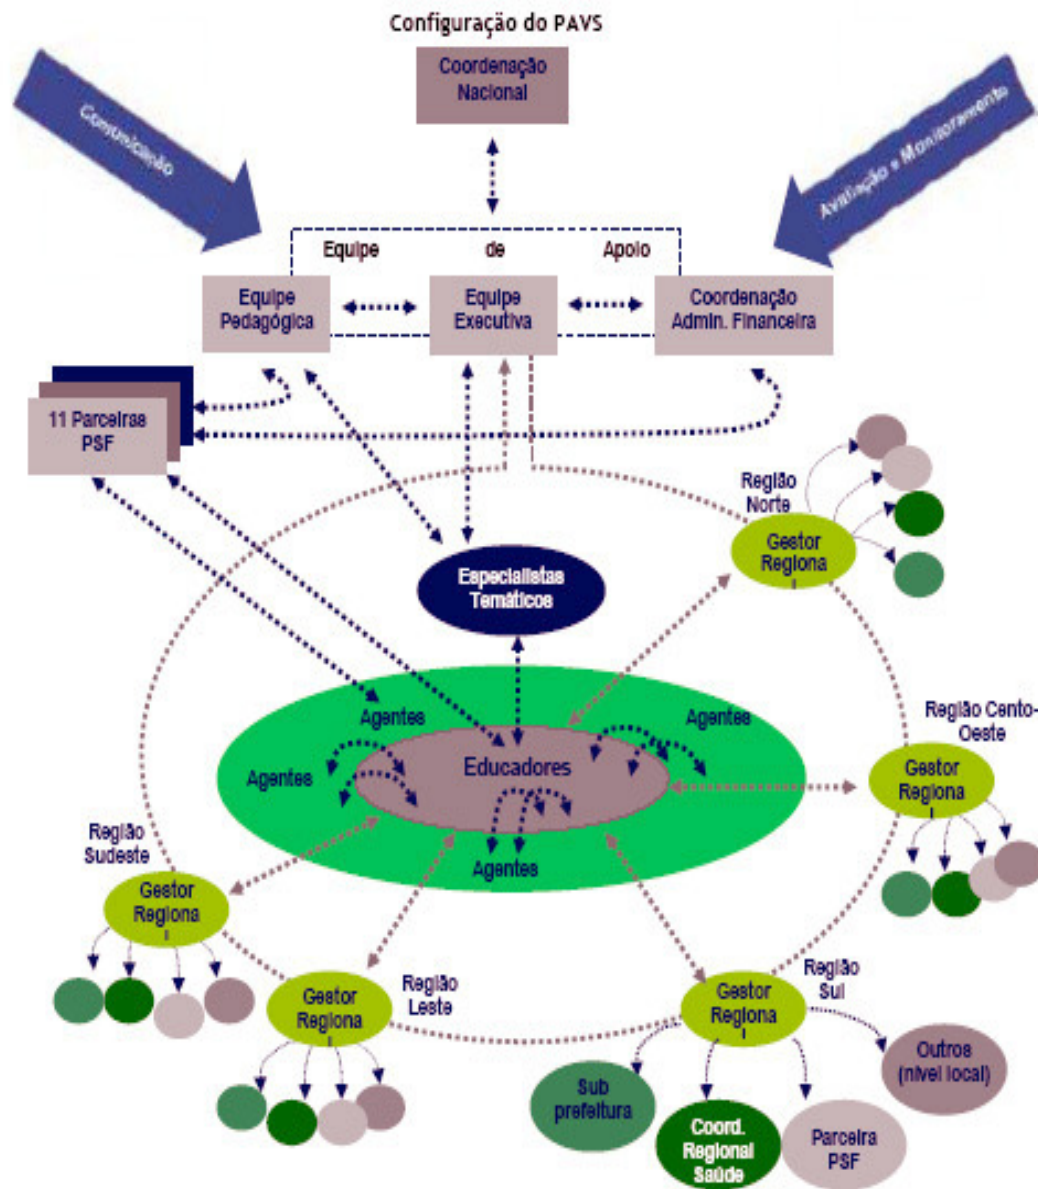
Configuração do PAVS

Coordenação Nacional

Comunicação

Avaliação e Monitoramento

Equipe de Apoio

Equipe Pedagógica

Equipe Executiva

Coordenação Admin. Financeira

11 Parceiras PSF

Região Norte

Gestor Regional

Especialistas Temáticos

Agentes

Agentes

Agentes

Educadores

Agentes

Região Cento-Oeste

Gestor Regional

Região Sudeste

Gestor Regional

Gestor Regional

Região Leste

Região Sul

Gestor Regional

Outros (nível local)

Sub prefeitura

Coord. Regional Saúde

Parceira PSF